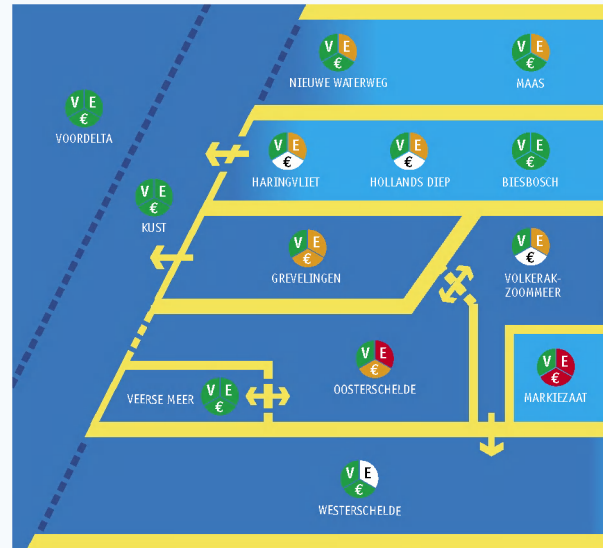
V E €
NIEUWE WATERWEG

V E €
MAAS

V E €
VOORDELTA

V E €
HARINGVLIET

V E €
HOLLANDS DIEP

V E €
BIESBOSCH

V E €
KUST

V E €
GREVELINGEN

V E €
VOLKERAK-ZOOMMEER

V E €
OOSTERSCHELDE

V E €
MARKIEZAAT

V E €
VEERSE MEER

V E €
WESTERSCHELDE